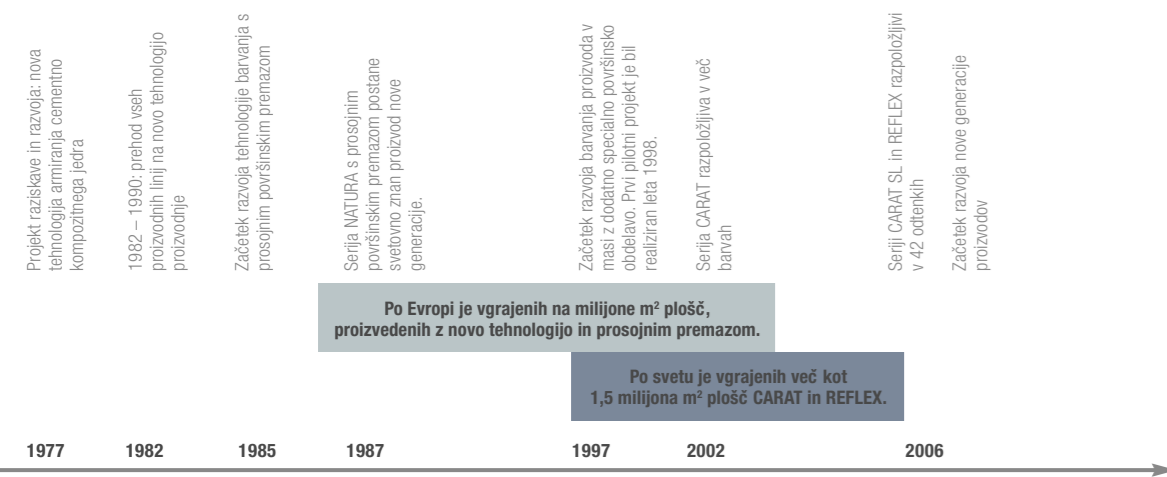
Projekt raziskave in razvoja: nova tehnologija armiranja cementno kompozitnega jedra

1982 – 1990: prehod vseh proizvodnih linij na novo tehnologijo proizvodnje

Začetek razvoja tehnologije barvanja s prosojnim površinskim premazom

Serija NATURA s prosojnim površinskim premazom postane svetovno znan proizvod nove generacije.

Začetek razvoja barvanja proizvoda v masi z dodatno specialno površinsko obdelavo. Prvi pilotni projekt je bil realiziran leta 1998.

Serija CARAT razpoložljiva v več barvah

Seriji CARAT SL in REFLEX razpoložljivi v 42 odtenkih

Začetek razvoja nove generacije proizvodov

Po Evropi je vgrajenih na milijone m² plošč, proizvedenih z novo tehnologijo in prosojnim premazom.

Po svetu je vgrajenih več kot 1,5 milijona m² plošč CARAT in REFLEX.

1977 1982 1985 1987 1997 2002 2006